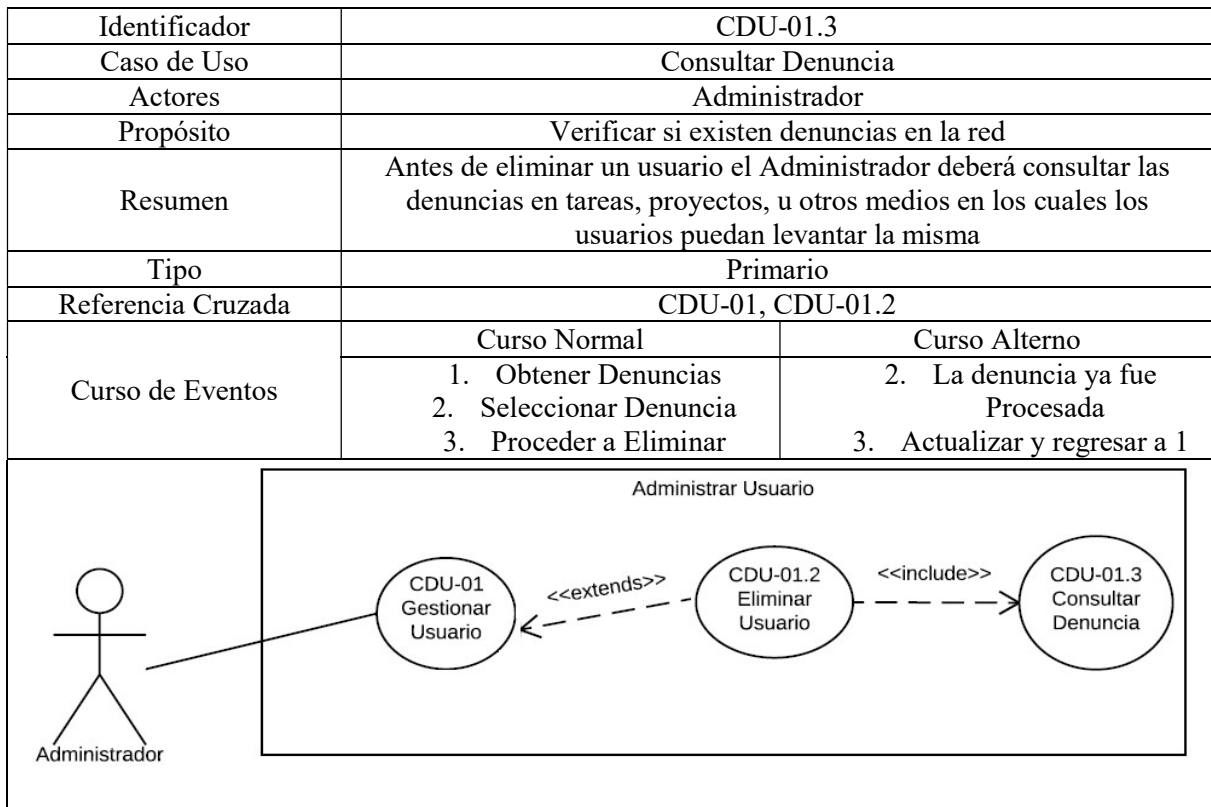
| Identificador | CDU-01.3 | |
|---|---|---|
| Caso de Uso | Consultar Denuncia | |
| Actores | Administrador | |
| Propósito | Verificar si existen denuncias en la red | |
| Resumen | Antes de eliminar un usuario el Administrador deberá consultar las denuncias en tareas, proyectos, u otros medios en los cuales los usuarios puedan levantar la misma | |
| Tipo | Primario | |
| Referencia Cruzada | CDU-01, CDU-01.2 | |
| Curso de Eventos | Curso Normal | Curso Alterno |
| | 1. Obtener Denuncias<br>2. Seleccionar Denuncia<br>3. Proceder a Eliminar | 2. La denuncia ya fue Procesada<br>3. Actualizar y regresar a 1 |

Administrar Usuario

CDU-01 Gestionar Usuario

<<extends>>

CDU-01.2 Eliminar Usuario

<<include>>

CDU-01.3 Consultar Denuncia

Administrador